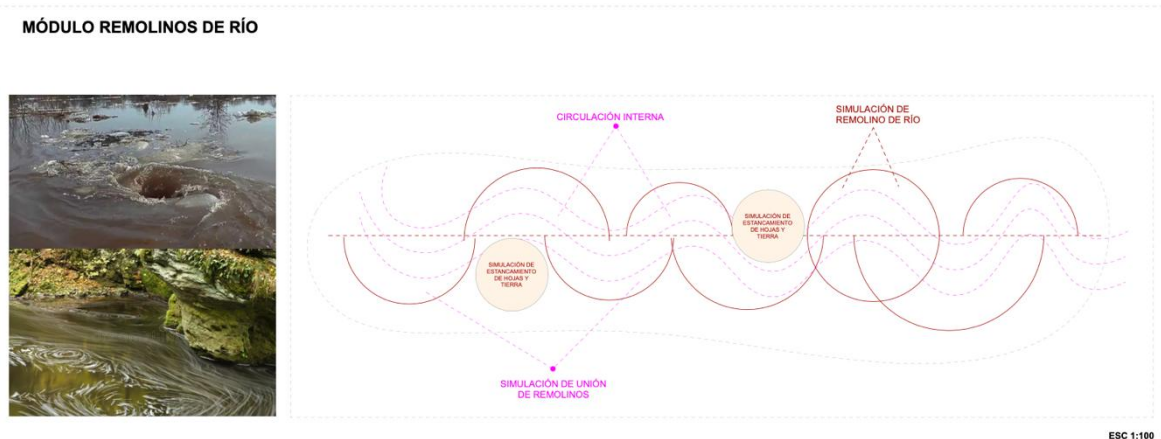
MÓDULO REMOLINOS DE RÍO

CIRCULACIÓN INTERNA

SIMULACIÓN DE REMOLINO DE RÍO

SIMULACIÓN DE ESTANCAMIENTO DE HOJAS Y TIERRA

SIMULACIÓN DE ESTANCAMIENTO DE HOJAS Y TIERRA

SIMULACIÓN DE UNIÓN DE REMOLINOS

ESC 1:100